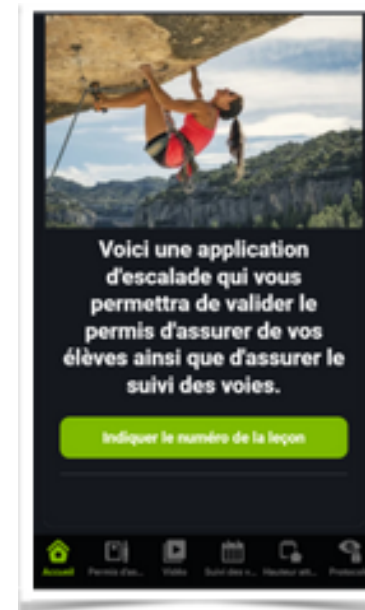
Voici une application d'escalade qui vous permettra de valider le permis d'assurer de vos élèves ainsi que d'assurer le suivi des voies.

Indiquer le numéro de la leçon

Accueil Permis d'as... Vidéo Suivi des v... Hauteur et... Protocol